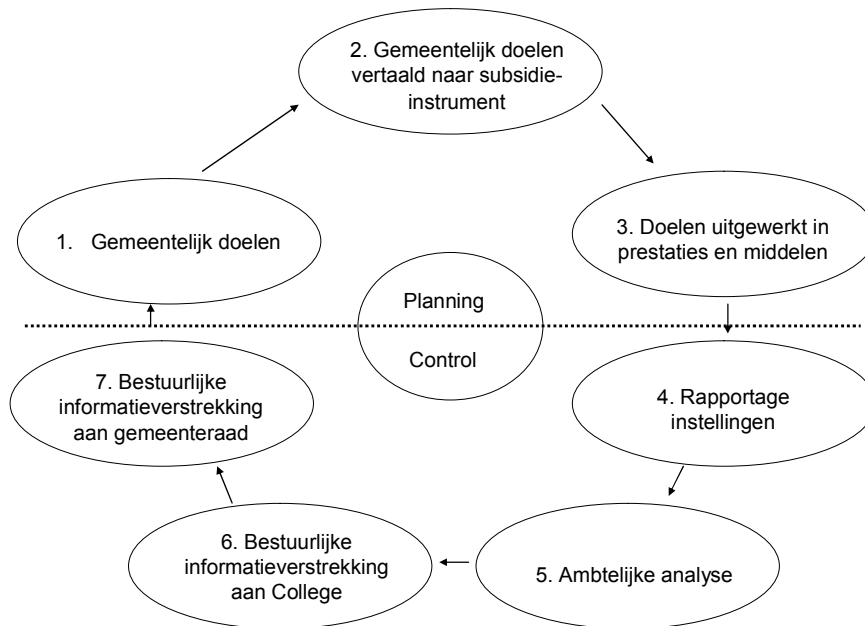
2. Gemeentelijk doelen vertaald naar subsidie-instrument

1. Gemeentelijk doelen

3. Doelen uitgewerkt in prestaties en middelen

Planning

Control

7. Bestuurlijke informatieverstrekking aan gemeenteraad

4. Rapportage instellingen

6. Bestuurlijke informatieverstrekking aan College

5. Ambtelijke analyse